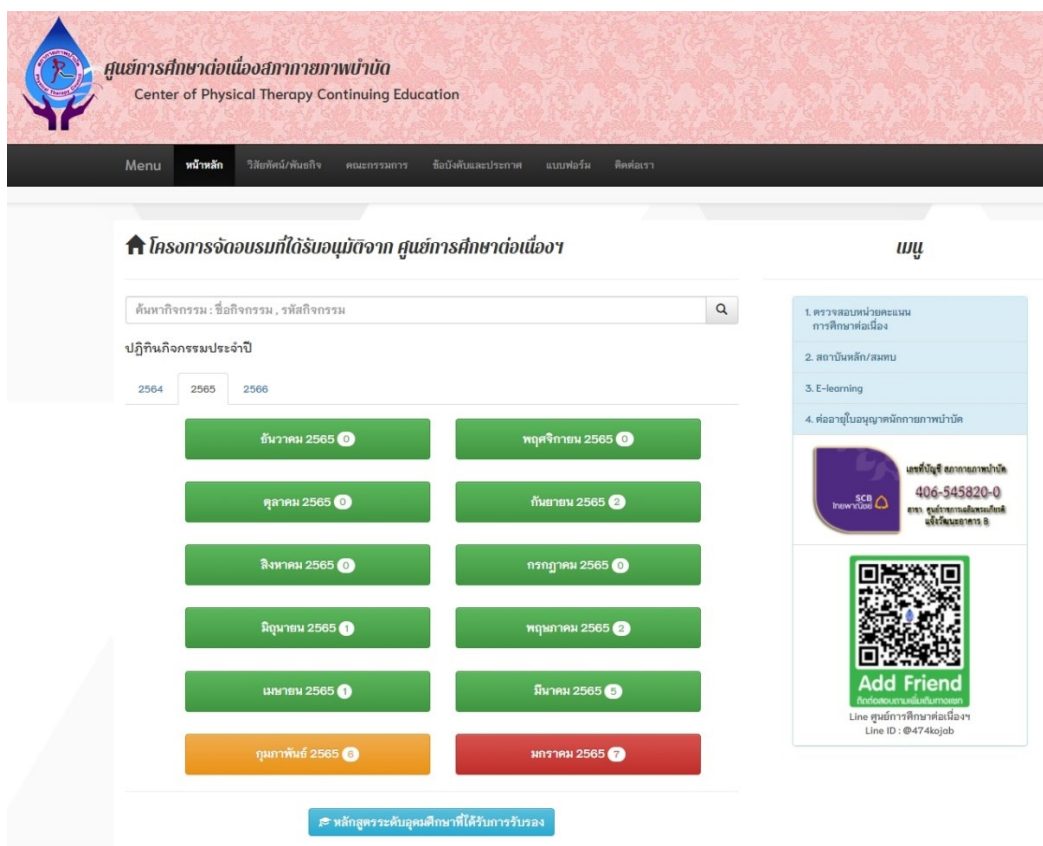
ศูนย์การศึกษาต่อเนื่องสภากายภาพบำบัด
Center of Physical Therapy Continuing Education

Menu หน้าหลัก วิสัยทัศน์/พันธกิจ คณะกรรมการ ข้อบังคับและประกาศ แบบฟอร์ม ติดต่อเรา

โครงการจัดอบรมที่ได้รับอนุมัติจาก ศูนย์การศึกษาต่อเนื่องฯ

ค้นหากิจกรรม : ชื่อกิจกรรม , รหัสกิจกรรม

ปฏิทินกิจกรรมประจำปี

2564 2565 2566

ธันวาคม 2565 0
พฤศจิกายน 2565 0
ตุลาคม 2565 0
กันยายน 2565 2
สิงหาคม 2565 0
กรกฎาคม 2565 0
มิถุนายน 2565 1
พฤษภาคม 2565 2
เมษายน 2565 1
มีนาคม 2565 5
กุมภาพันธ์ 2565 6
มกราคม 2565 7

หลักสูตรระดับอุดมศึกษาที่ได้รับการรับรอง

เมนู

1. ตรวจสอบหน่วยคะแนน การศึกษาต่อเนื่อง
2. สถาบันหลัก/สมทบ
3. E-learning
4. ต่ออายุใบอนุญาตนักกายภาพบำบัด

SCB ไทยพาณิชย์
เลขที่บัญชี สภากายภาพบำบัด
406-545820-0
สาขา ศูนย์ราชการเฉลิมพระเกียรติ แจ้งวัฒนะอาคาร B

Add Friend
ติดต่อสอบถามเพิ่มเติมทางแชท
Line ศูนย์การศึกษาต่อเนื่องฯ
Line ID : @474kojab